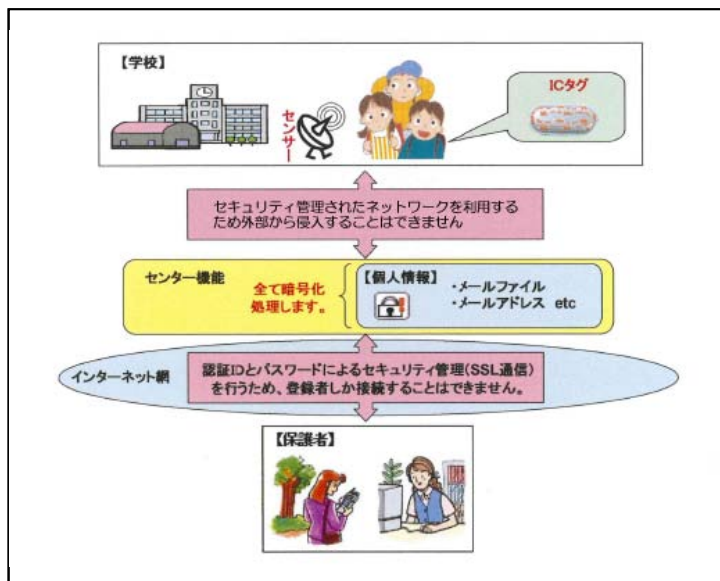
【学校】

センサー

ICタグ

セキュリティ管理されたネットワークを利用するため外部から侵入することはできません

センター機能

全て暗号化処理します。

【個人情報】
・メールファイル
・メールアドレス etc

インターネット網

認証IDとパスワードによるセキュリティ管理(SSL通信)を行うため、登録者しか接続することはできません。

【保護者】